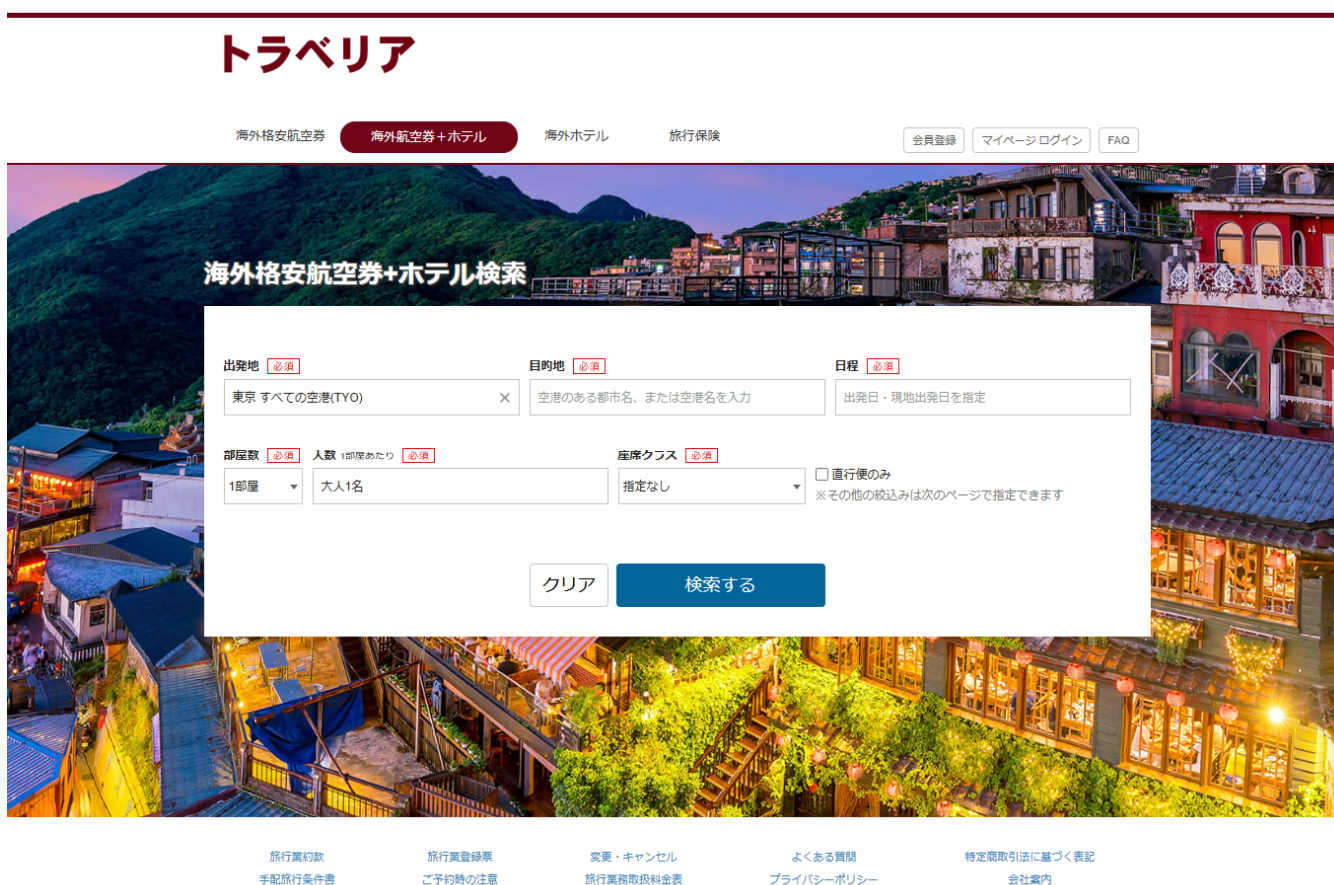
トラベリア

海外格安航空券　海外航空券＋ホテル　海外ホテル　旅行保険

会員登録　マイページ ログイン　FAQ

海外格安航空券+ホテル検索

出発地 必須
東京 すべての空港(TYO) ×

目的地 必須
空港のある都市名、または空港名を入力

日程 必須
出発日・現地出発日を指定

部屋数 必須
1部屋

人数 1部屋あたり 必須
大人1名

座席クラス 必須
指定なし

直行便のみ
※その他の絞込みは次のページで指定できます

クリア　検索する

旅行業約款　旅行業登録票　変更・キャンセル　よくある質問　特定商取引法に基づく表記
手配旅行条件書　ご予約時の注意　旅行業務取扱料金表　プライバシーポリシー　会社案内